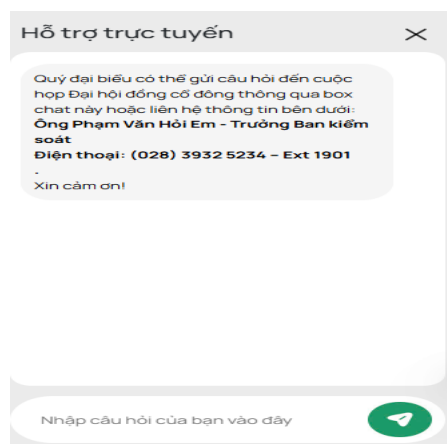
Hỗ trợ trực tuyến

Quý đại biểu có thể gửi câu hỏi đến cuộc họp Đại hội đồng cổ đông thông qua box chat này hoặc liên hệ thông tin bên dưới:
Ông Phạm Văn Hội Em - Trưởng Ban kiểm soát
Điện thoại: (028) 3932 5234 – Ext 1901

Xin cảm ơn!

Nhập câu hỏi của bạn vào đây